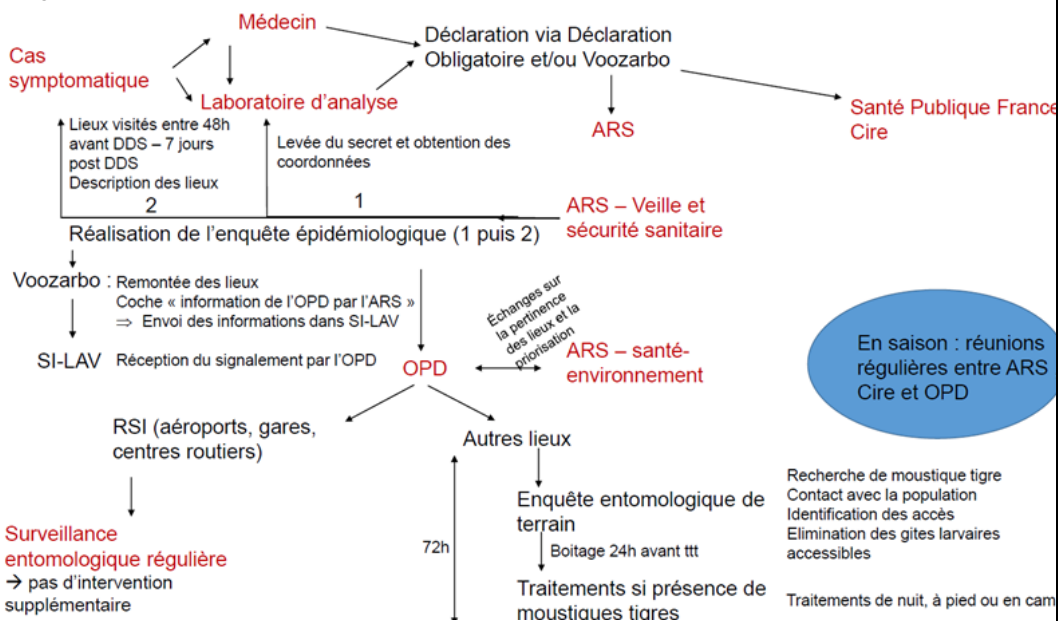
Médecin

Cas symptomatique

Déclaration via Déclaration Obligatoire et/ou Voozarbo

Laboratoire d'analyse

ARS

Santé Publique France Cire

Lieux visités entre 48h avant DDS – 7 jours post DDS
Description des lieux
2

Levée du secret et obtention des coordonnées
1

ARS – Veille et sécurité sanitaire

Réalisation de l'enquête épidémiologique (1 puis 2)

Voozarbo : Remontée des lieux
Coche « information de l'OPD par l'ARS »
⇒ Envoi des informations dans SI-LAV

SI-LAV Réception du signalement par l'OPD

Échanges sur la pertinence des lieux et la priorisation

OPD

ARS – santé-environnement

En saison : réunions régulières entre ARS Cire et OPD

RSI (aéroports, gares, centres routiers)

Autres lieux

Surveillance entomologique régulière
→ pas d'intervention supplémentaire

Enquête entomologique de terrain

72h

Boitage 24h avant ttt

Traitements si présence de moustiques tigres

Recherche de moustique tigre
Contact avec la population
Identification des accès
Elimination des gites larvaires accessibles

Traitements de nuit, à pied ou en cam